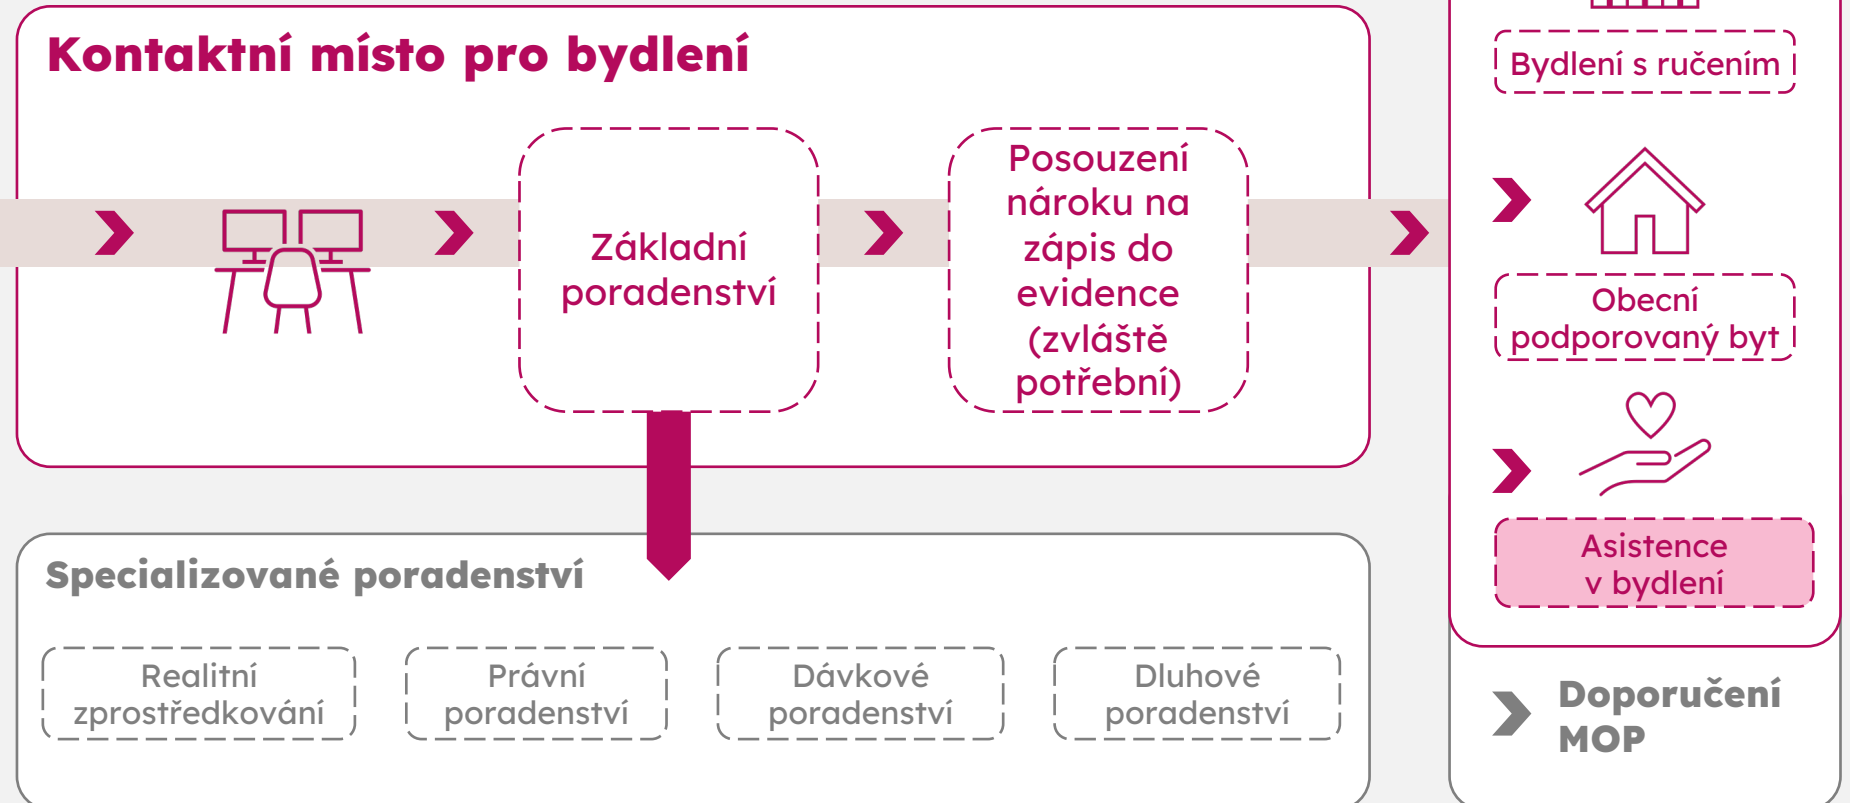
Kontaktní místo pro bydlení

Základní poradenství

Posouzení nároku na zápis do evidence (zvláště potřební)

Bydlení s ručením

Obecní podporovaný byt

Asistence v bydlení

Specializované poradenství

Realitní zprostředkování

Právní poradenství

Dávkové poradenství

Dluhové poradenství

Doporučení MOP